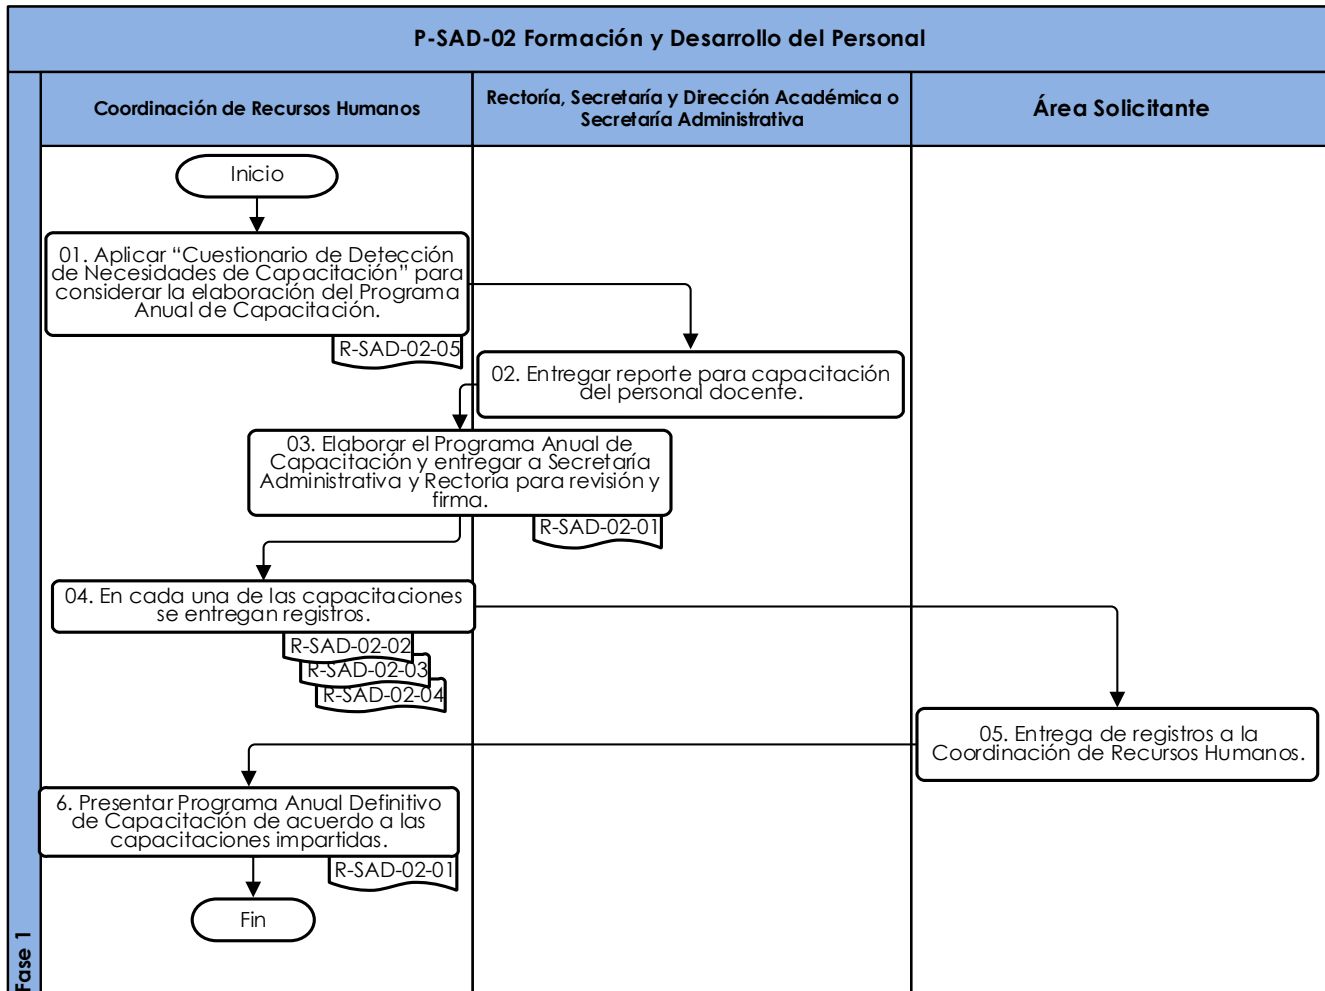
P-SAD-02 Formación y Desarrollo del Personal

Coordinación de Recursos Humanos

Rectoría, Secretaría y Dirección Académica o Secretaría Administrativa

Área Solicitante

Inicio

01. Aplicar "Cuestionario de Detección de Necesidades de Capacitación" para considerar la elaboración del Programa Anual de Capacitación.

R-SAD-02-05

02. Entregar reporte para capacitación del personal docente.

03. Elaborar el Programa Anual de Capacitación y entregar a Secretaría Administrativa y Rectoría para revisión y firma.

R-SAD-02-01

04. En cada una de las capacitaciones se entregan registros.

R-SAD-02-02

R-SAD-02-03

R-SAD-02-04

05. Entrega de registros a la Coordinación de Recursos Humanos.

6. Presentar Programa Anual Definitivo de Capacitación de acuerdo a las capacitaciones impartidas.

R-SAD-02-01

Fin

Fase 1